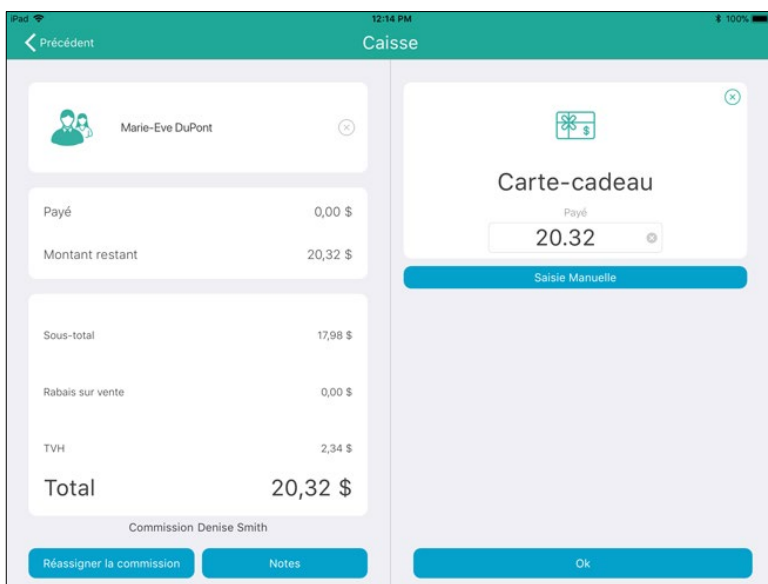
iPad
12:14 PM
100%

Précédent
Caisse

Marie-Eve DuPont

Payé 0,00 $
Montant restant 20,32 $

Sous-total 17,98 $
Rabais sur vente 0,00 $
TVH 2,34 $
Total 20,32 $

Commission Denise Smith

Réassigner la commission
Notes

Carte-cadeau
Payé
20.32
Saisie Manuelle

Ok